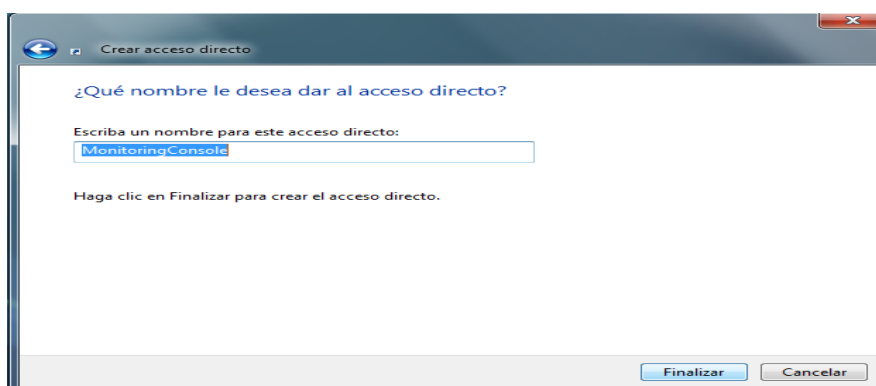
Crear acceso directo

¿Qué nombre le desea dar al acceso directo?

Escriba un nombre para este acceso directo:

MonitoringConsole

Haga clic en Finalizar para crear el acceso directo.

Finalizar
Cancelar